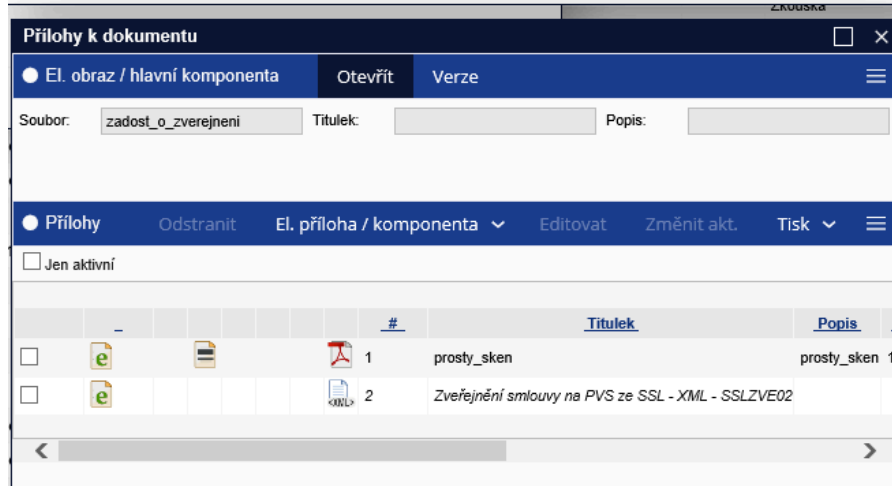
Zkouška

Přílohy k dokumentu

El. obraz / hlavní komponenta Otevřít Verze

Soubor: zadost_o_zverejneni Titulek: Popis:

Přílohy Odstranit El. příloha / komponenta Editovat Změnit akt. Tisk

Jen aktivní

| | _ | | | | | | # | Titulek | Popis |
|---|---|---|---|---|---|---|---|---|---|
| | | | | | | | 1 | prosty_sken | prosty_sken |
| | | | | | | XML | 2 | Zveřejnění smlouvy na PVS ze SSL - XML - SSLZVE02 | |